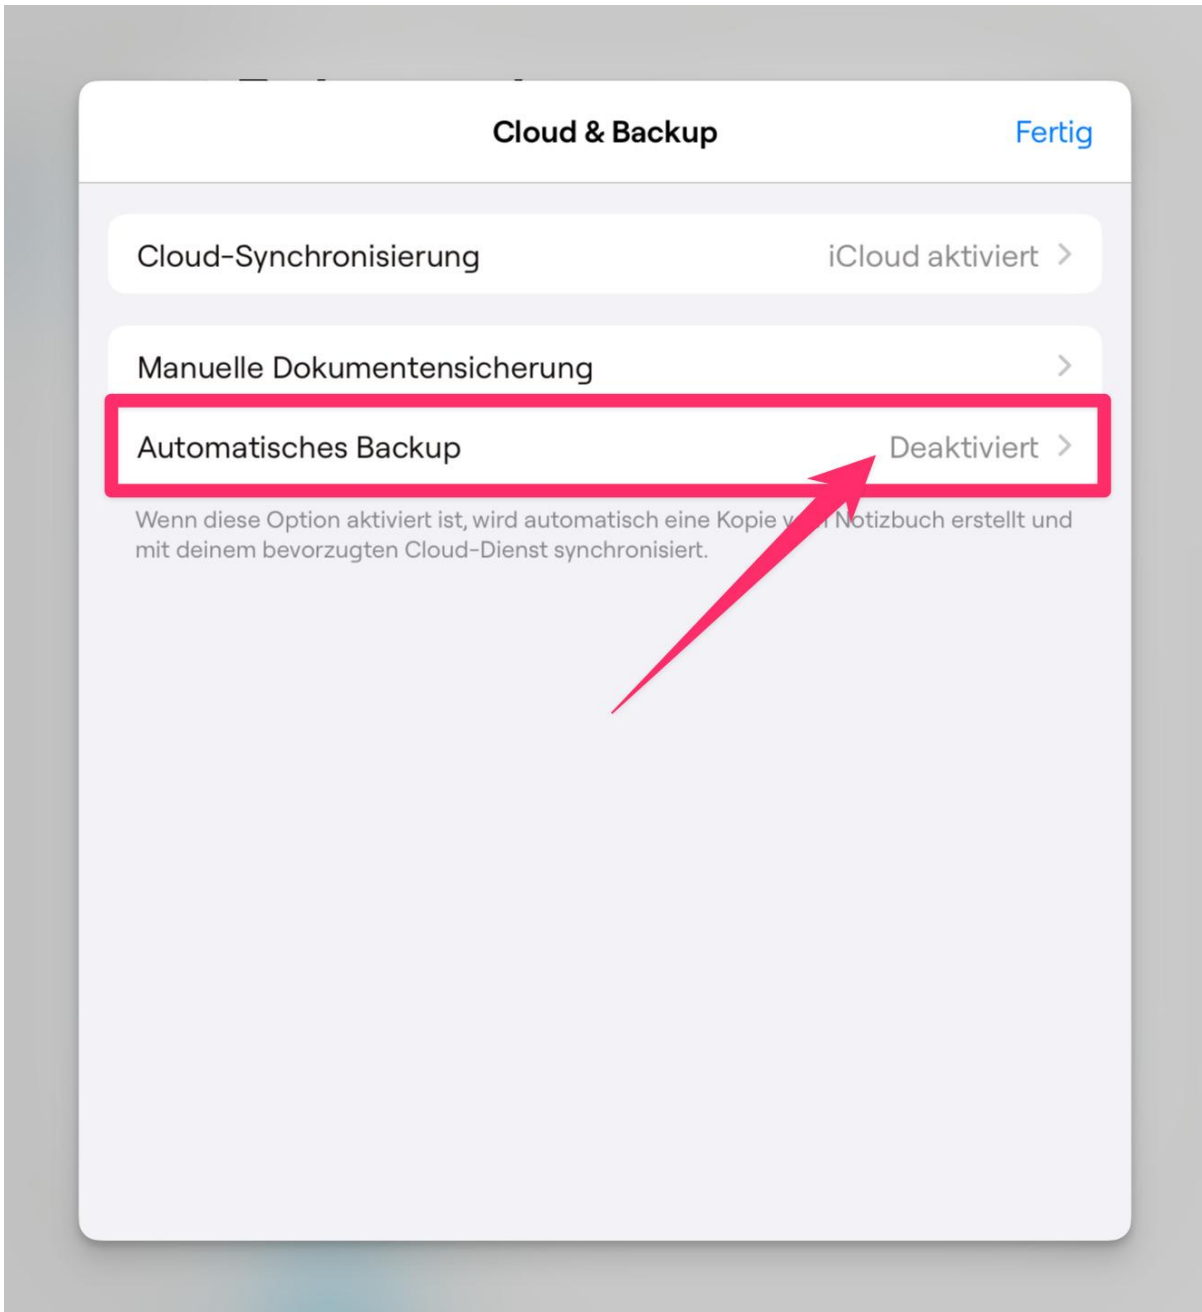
Cloud & Backup

Fertig

Cloud-Synchronisierung

iCloud aktiviert >

Manuelle Dokumentensicherung >

Automatisches Backup

Deaktiviert >

Wenn diese Option aktiviert ist, wird automatisch eine Kopie v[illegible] Notizbuch erstellt und mit deinem bevorzugten Cloud-Dienst synchronisiert.